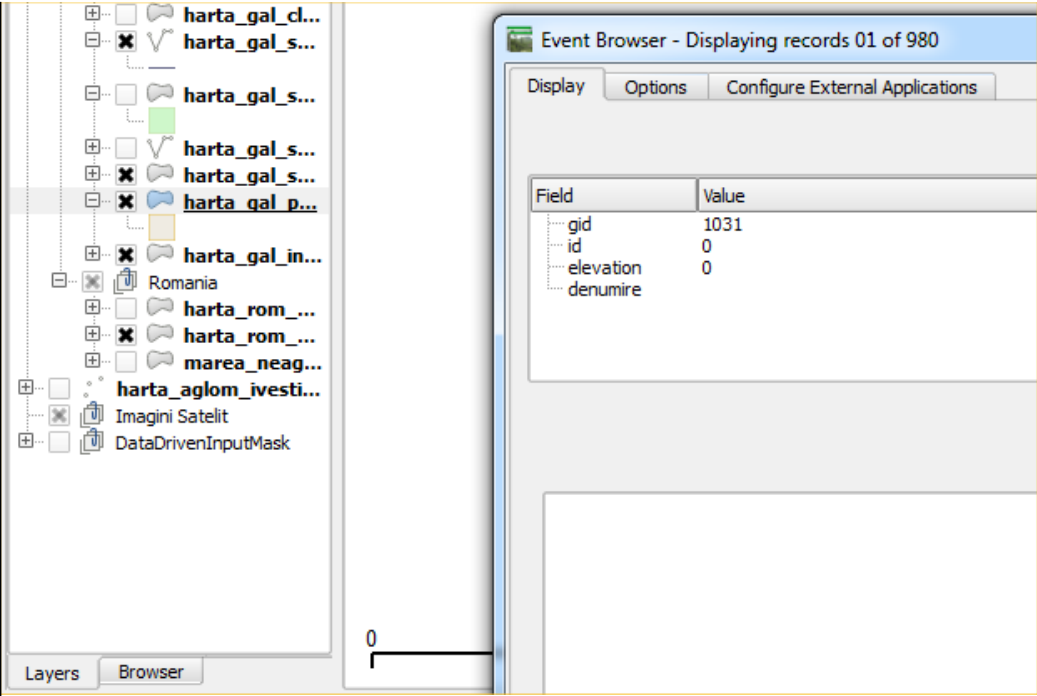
harta_gal_cl...
harta_gal_s...
harta_gal_s...
harta_gal_s...
harta_gal_s...
harta_gal_p...
harta_gal_in...
Romania
harta_rom_...
harta_rom_...
marea_neag...
harta_aglom_ivesti...
Imagini Satelit
DataDrivenInputMask

Layers | Browser

0

Event Browser - Displaying records 01 of 980

Display | Options | Configure External Applications

| Field | Value |
|---|---|
| gid | 1031 |
| id | 0 |
| elevation | 0 |
| denumire | |